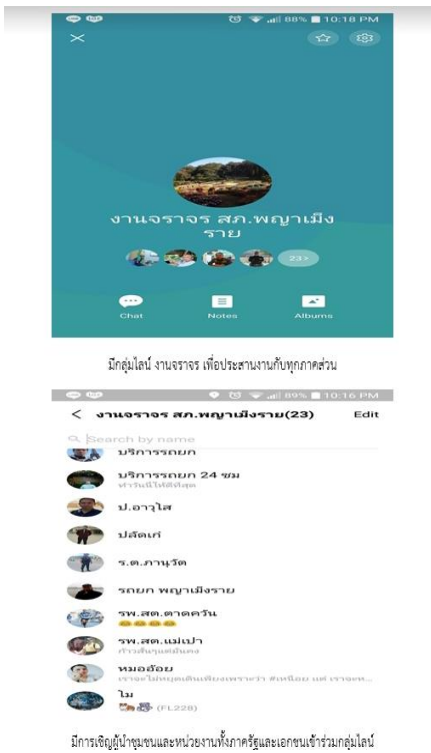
88% 10:18 PM

งานจราจร สภ.พญาเม็งราย

23>

Chat

Notes

Albums

มีกลุ่มไลน์ งานจราจร เพื่อประสานงานกับทุกภาคส่วน

89% 10:16 PM

< งานจราจร สภ.พญาเม็งราย(23) Edit

Search by name

บริการรถยก

บริการรถยก 24 ชม

ทำวันนี้ให้ดีที่สุด

ป.อาวุโส

ปลัดเก่

ร.ต.ภานุวัต

รถยก พญาเม็งราย

รพ.สต.ตาดควัน

รพ.สต.แม่เปา

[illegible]

หมออ้อย

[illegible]

ไม

(FL228)

มีการเชิญผู้นำชุมชนและหน่วยงานทั้งภาครัฐและเอกชนเข้าร่วมกลุ่มไลน์